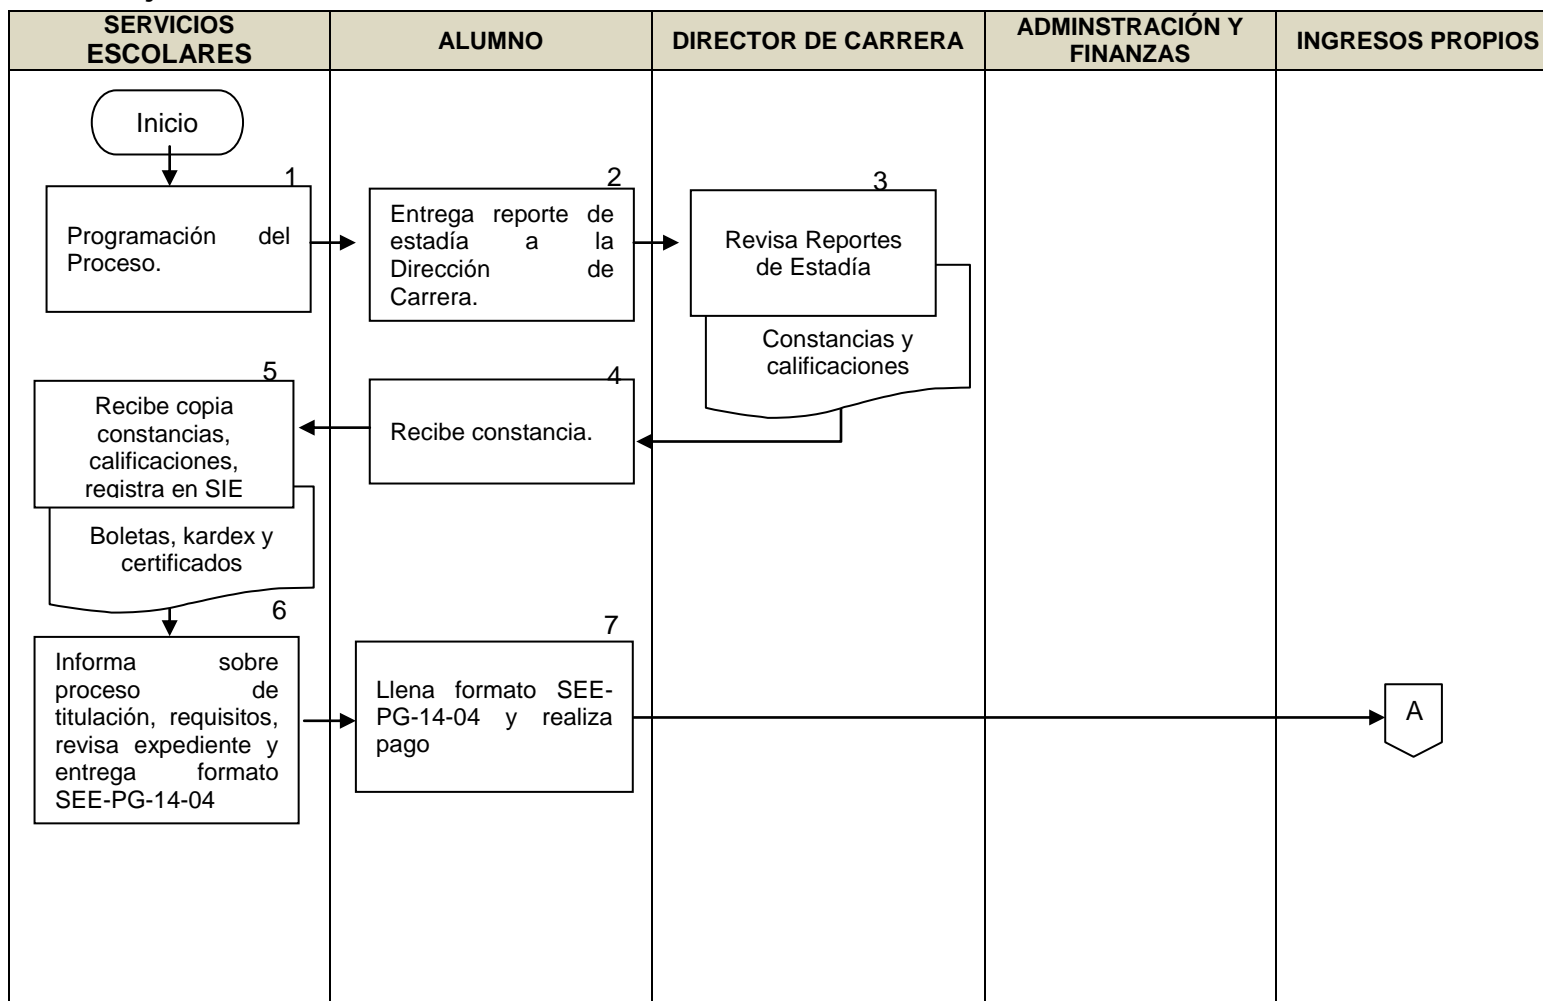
| SERVICIOS ESCOLARES | ALUMNO | DIRECTOR DE CARRERA | ADMINSTRACIÓN Y FINANZAS | INGRESOS PROPIOS |
|---|---|---|---|---|

Inicio

1
Programación del Proceso.

2
Entrega reporte de estadía a la Dirección de Carrera.

3
Revisa Reportes de Estadía

Constancias y calificaciones

4
Recibe constancia.

5
Recibe copia constancias, calificaciones, registra en SIE

Boletas, kardex y certificados

6
Informa sobre proceso de titulación, requisitos, revisa expediente y entrega formato SEE-PG-14-04

7
Llena formato SEE-PG-14-04 y realiza pago

A